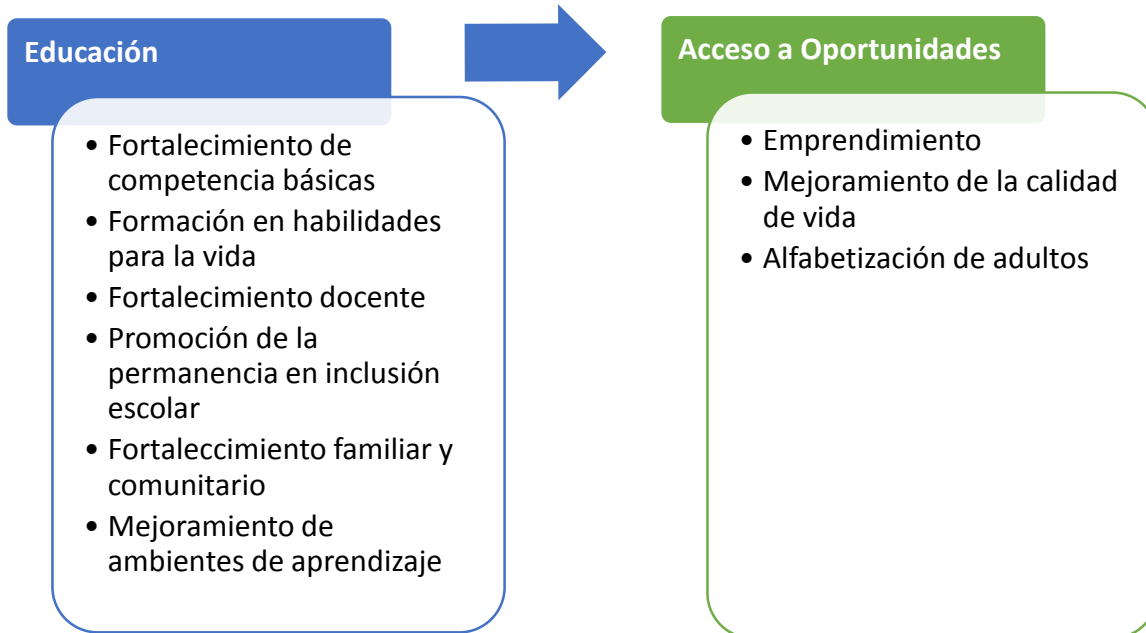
Educación

- Fortalecimiento de competencia básicas
- Formación en habilidades para la vida
- Fortalecimiento docente
- Promoción de la permanencia en inclusión escolar
- Fortaleccimiento familiar y comunitario
- Mejoramiento de ambientes de aprendizaje

Acceso a Oportunidades

- Emprendimiento
- Mejoramiento de la calidad de vida
- Alfabetización de adultos